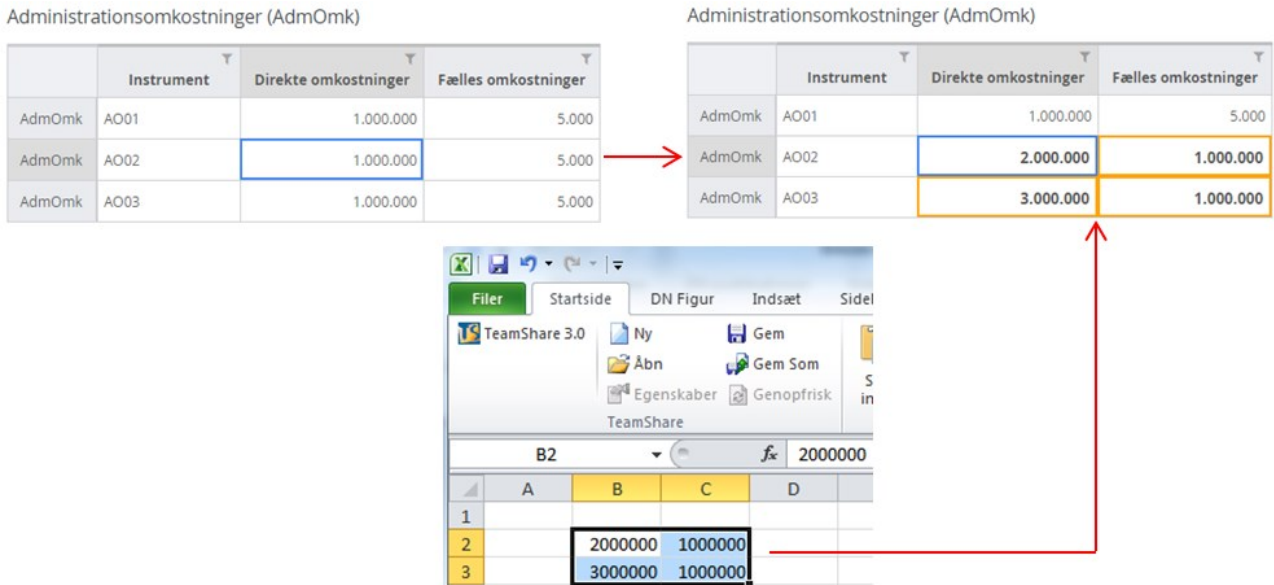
Administrationsomkostninger (AdmOmk)

| | Instrument | Direkte omkostninger | Fælles omkostninger |
|---|---|---|---|
| AdmOmk | AO01 | 1.000.000 | 5.000 |
| AdmOmk | AO02 | 1.000.000 | 5.000 |
| AdmOmk | AO03 | 1.000.000 | 5.000 |

Administrationsomkostninger (AdmOmk)

| | Instrument | Direkte omkostninger | Fælles omkostninger |
|---|---|---|---|
| AdmOmk | AO01 | 1.000.000 | 5.000 |
| AdmOmk | AO02 | 2.000.000 | 1.000.000 |
| AdmOmk | AO03 | 3.000.000 | 1.000.000 |

Filer Startside DN Figur Indsæt Sidel

TeamShare 3.0 Ny Gem Åbn Gem Som Egenskaber Genopfrisk TeamShare S in

B2 $f_x$ 2000000

| | A | B | C | D |
|---|---|---|---|---|
| 1 | | | | |
| 2 | | 2000000 | 1000000 | |
| 3 | | 3000000 | 1000000 | |